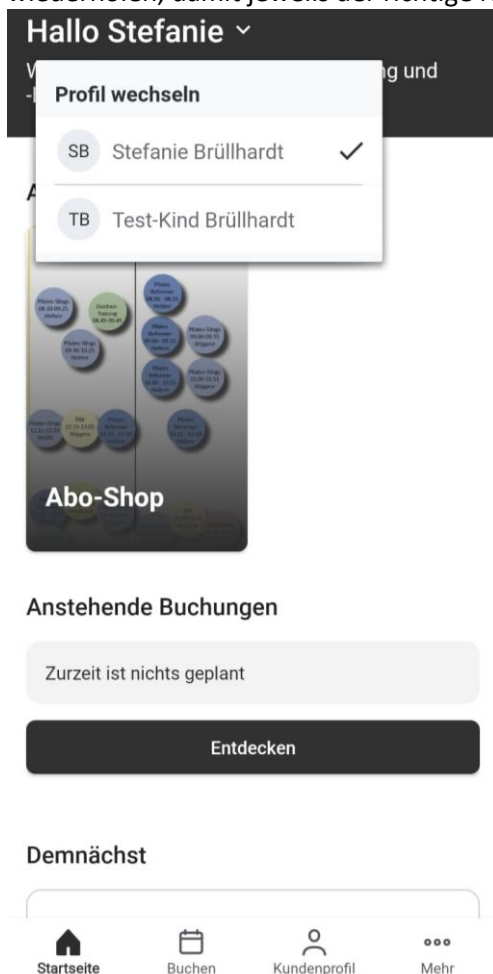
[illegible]

Hallo Stefanie ˅

W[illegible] ng und -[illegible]

Profil wechseln

SB Stefanie Brüllhardt ✓

TB Test-Kind Brüllhardt

A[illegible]

Abo-Shop

Anstehende Buchungen

Zurzeit ist nichts geplant

Entdecken

Demnächst

Startseite
Buchen
Kundenprofil
Mehr